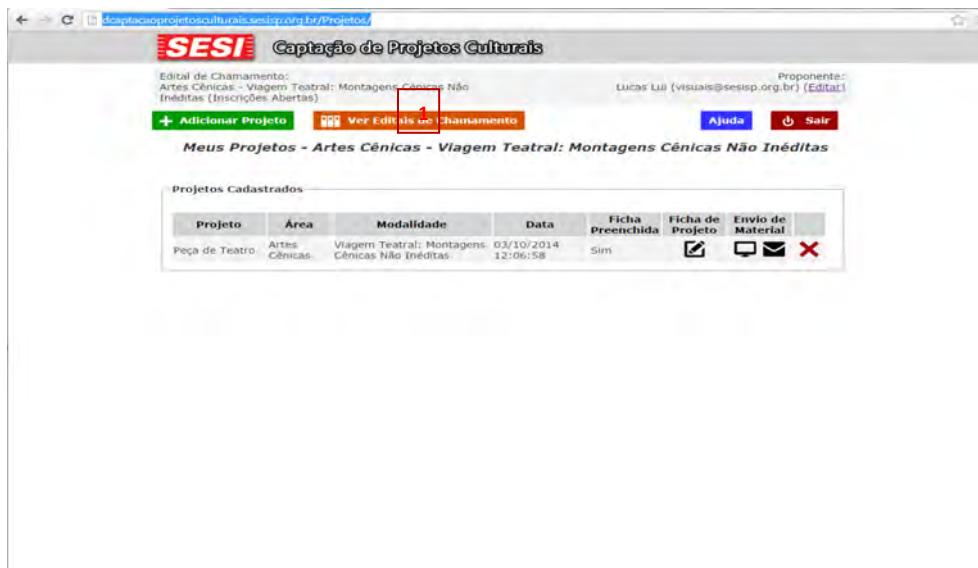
dcaptacaoprojetosculturais.sesisp.org.br/Projetos/

SESI Captação de Projetos Culturais

Edital de Chamamento:
Artes Cênicas - Viagem Teatral: Montagens Cênicas Não Inéditas (Inscrições Abertas)

Proponente:
Lucas Lui (visuais@sesisp.org.br) (Editar)

+ Adicionar Projeto

Ver Editais de Chamamento

1

Ajuda

Sair

Meus Projetos - Artes Cênicas - Viagem Teatral: Montagens Cênicas Não Inéditas

Projetos Cadastrados

| Projeto | Área | Modalidade | Data | Ficha Preenchida | Ficha de Projeto | Envio de Material | |
|---|---|---|---|---|---|---|---|
| Peça de Teatro | Artes Cênicas | Viagem Teatral: Montagens Cênicas Não Inéditas | 03/10/2014 12:06:58 | Sim | | | |